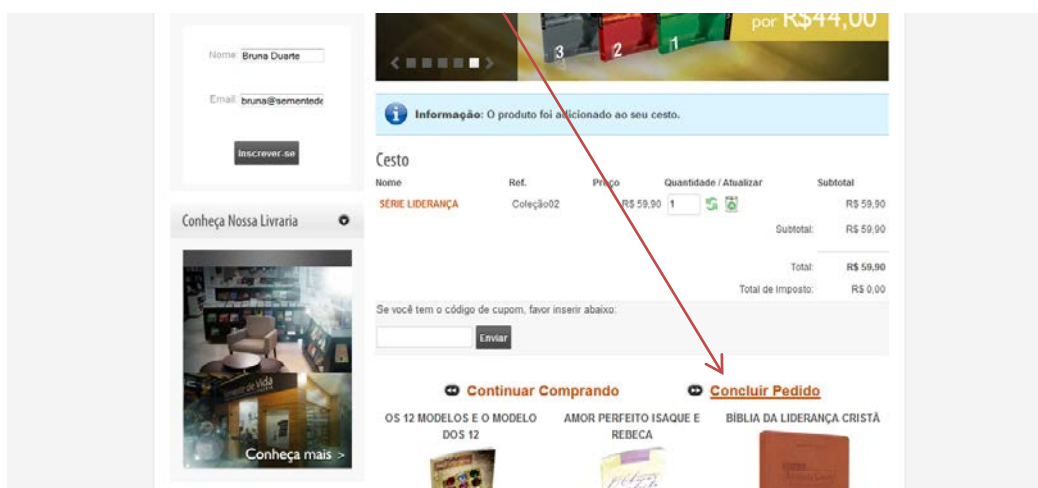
por R$44,00

3 2 1

Nome: Bruna Duarte

Email: bruna@sementede

Inscrever-se

Conheça Nossa Livraria

Semente de Vida

Conheça mais >

Informação: O produto foi adicionado ao seu cesto.

Cesto

| Nome | Ref. | Preço | Quantidade / Atualizar | Subtotal |
|---|---|---|---|---|
| SÉRIE LIDERANÇA | Coleção02 | R$ 59,90 | 1 | R$ 59,90 |
| | | | Subtotal: | R$ 59,90 |
| | | | Total: | R$ 59,90 |
| | | | Total de Imposto: | R$ 0,00 |

Se você tem o código de cupom, favor inserir abaixo:

Enviar

Continuar Comprando

Concluir Pedido

OS 12 MODELOS E O MODELO DOS 12

AMOR PERFEITO ISAQUE E REBECA

BÍBLIA DA LIDERANÇA CRISTÃ